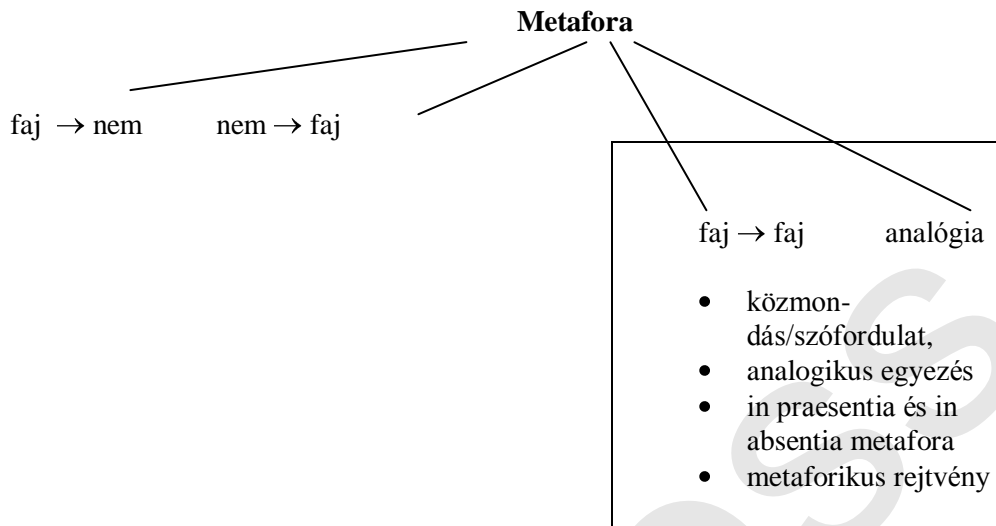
**Metafora**

faj $\rightarrow$ nem

nem $\rightarrow$ faj

faj $\rightarrow$ faj

analógia

- közmondás/szófordulat,
- analogikus egyezés
- in praesentia és in absentia metafora
- metaforikus rejtvény